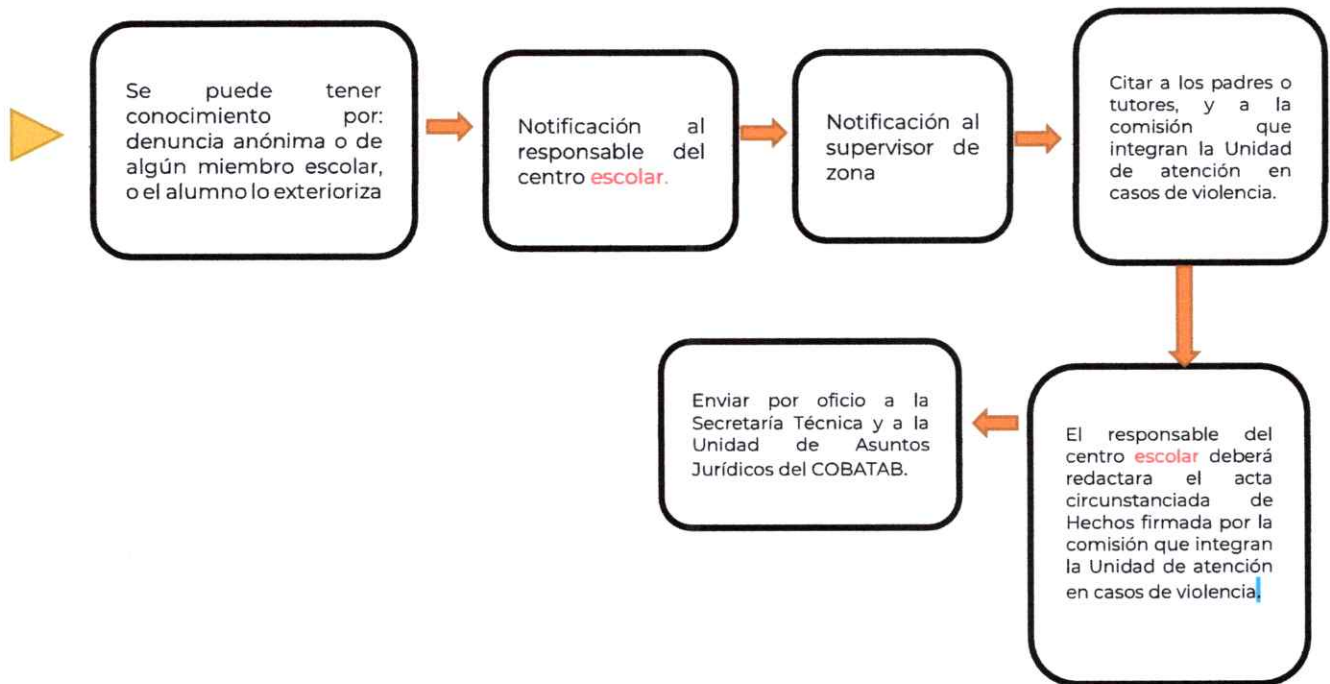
Se puede tener conocimiento por: denuncia anónima o de algún miembro escolar, o el alumno lo exterioriza

Notificación al responsable del centro escolar.

Notificación al supervisor de zona

Citar a los padres o tutores, y a la comisión que integran la Unidad de atención en casos de violencia.

El responsable del centro escolar deberá redactara el acta circunstanciada de Hechos firmada por la comisión que integran la Unidad de atención en casos de violencia.

Enviar por oficio a la Secretaría Técnica y a la Unidad de Asuntos Jurídicos del COBATAB.